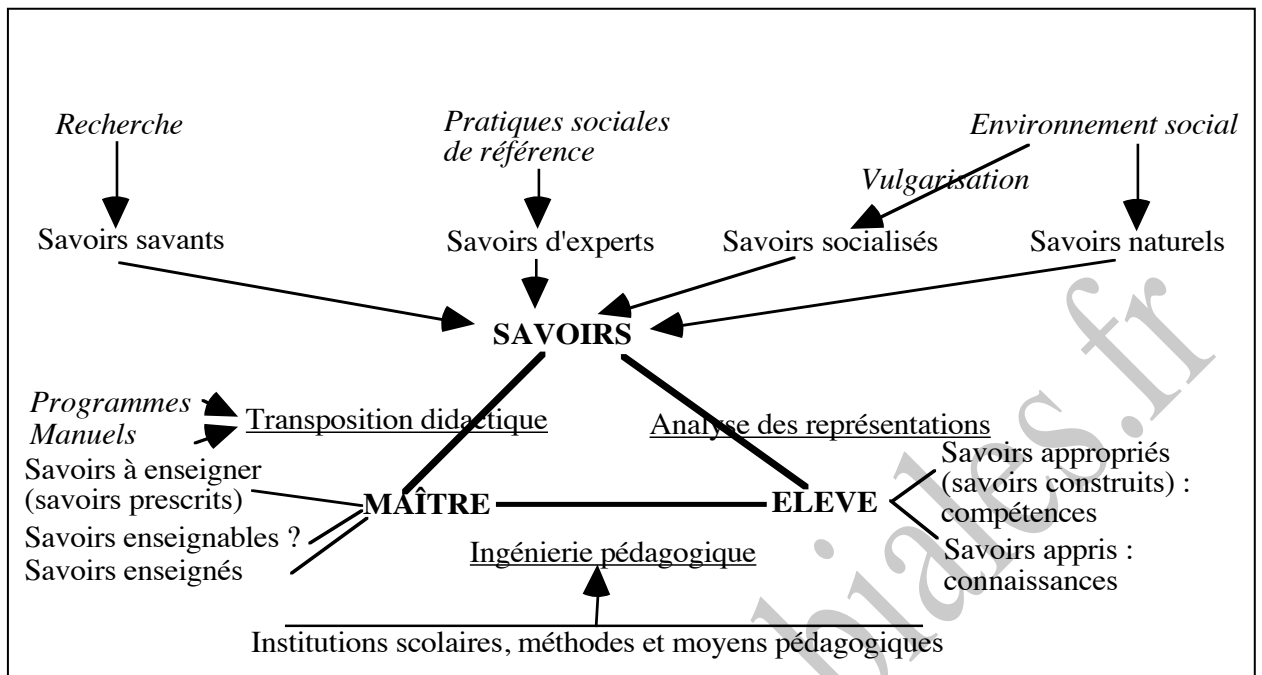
Recherche

Pratiques sociales de référence

Environnement social

Vulgarisation

Savoirs savants

Savoirs d'experts

Savoirs socialisés

Savoirs naturels

**SAVOIRS**

Programmes
Manuels

Transposition didactique

Analyse des représentations

Savoirs à enseigner (savoirs prescrits)

Savoirs enseignables ?

Savoirs enseignés

**MAÎTRE**

**ELEVE**

Savoirs appropriés (savoirs construits) : compétences

Savoirs appris : connaissances

Ingénierie pédagogique

Institutions scolaires, méthodes et moyens pédagogiques

bjales.fr